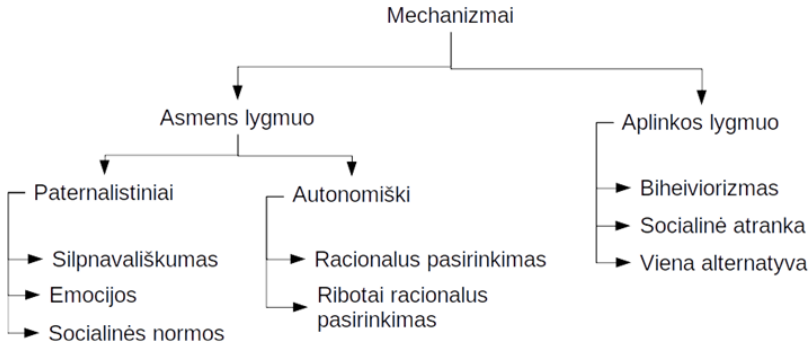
Mechanizmai

Asmens lygmuo

Aplinkos lygmuo

Paternalistiniai

Autonomiški

Silpnavališkumas

Emocijos

Socialinės normos

Racionalus pasirinkimas

Ribotai racionalus pasirinkimas

Biheiviorizmas

Socialinė atranka

Viena alternatyva